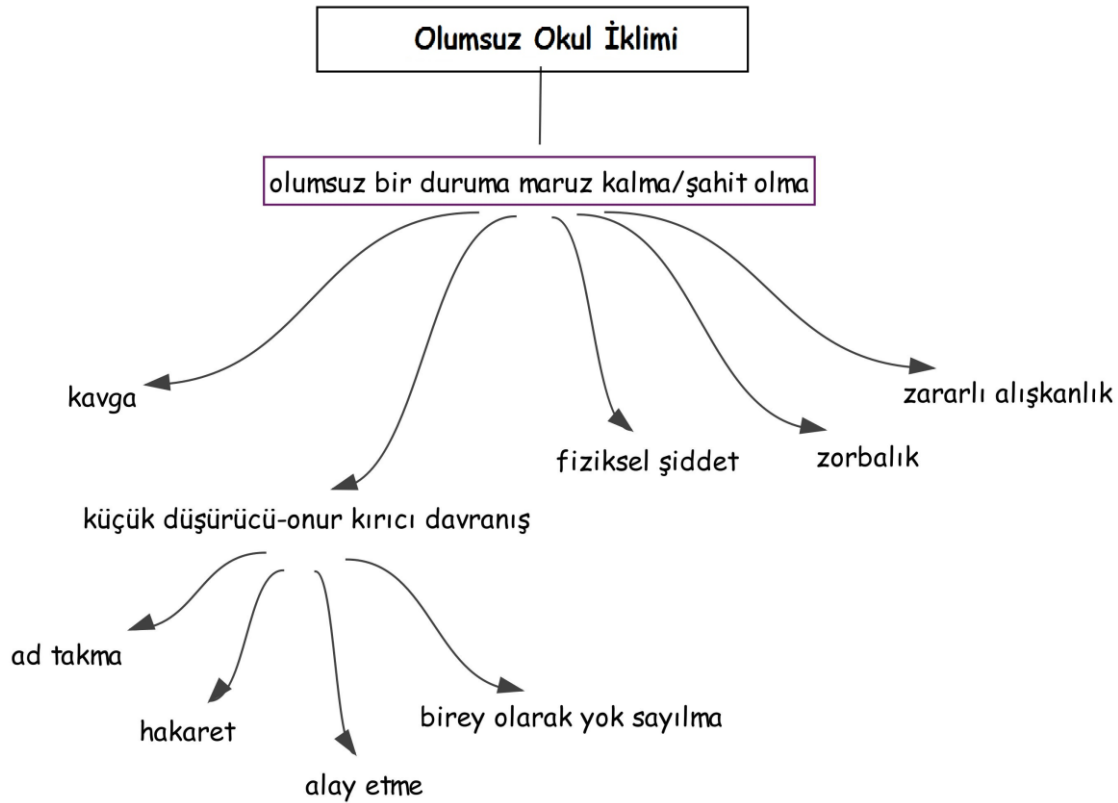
Olumsuz Okul İklimi

olumsuz bir duruma maruz kalma/şahit olma

kavga

zararlı alışkanlık

fiziksel şiddet

zorbalık

küçük düşürücü-onur kırıcı davranış

ad takma

hakaret

alay etme

birey olarak yok sayılma